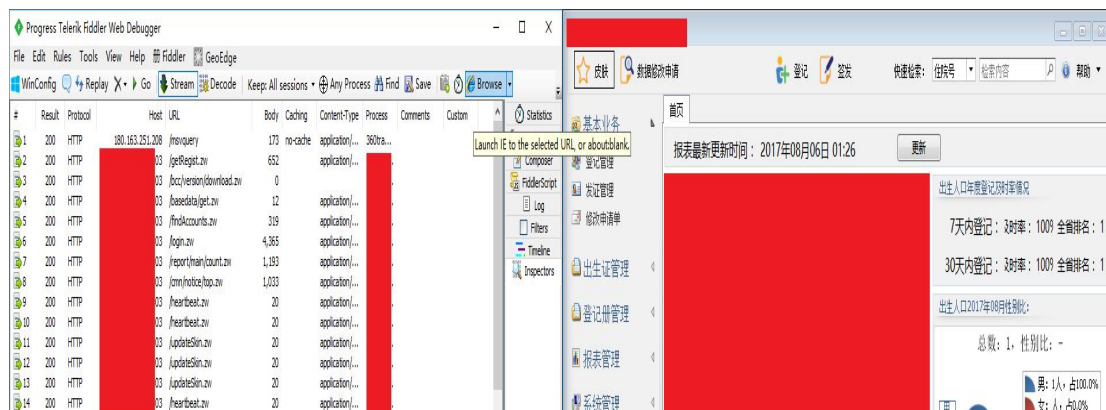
Progress Telerik Fiddler Web Debugger

File Edit Rules Tools View Help Fiddler GeoEdge

WinConfig Replay Go Stream Decode Keep: All sessions Any Process Find Save Browse

| # | Result | Protocol | Host | URL | Body | Caching | Content-Type | Process | Comments | Custom |
|---|---|---|---|---|---|---|---|---|---|---|
| 1 | 200 | HTTP | 180.163.251.208 | /msvquery | 173 | no-cache | application/... | 360tra... | | |
| 2 | 200 | HTTP | 03 | /getRegist.zw | 652 | | application/... | | | |
| 3 | 200 | HTTP | 03 | /bcc/version/download.zw | 0 | | | | | |
| 4 | 200 | HTTP | 03 | /basedata/get.zw | 12 | | application/... | | | |
| 5 | 200 | HTTP | 03 | /findAccounts.zw | 319 | | application/... | | | |
| 6 | 200 | HTTP | 03 | /login.zw | 4,365 | | application/... | | | |
| 7 | 200 | HTTP | 03 | /report/main/count.zw | 1,193 | | application/... | | | |
| 8 | 200 | HTTP | 03 | /cmn/notice/top.zw | 1,033 | | application/... | | | |
| 9 | 200 | HTTP | 03 | /heartbeat.zw | 20 | | application/... | | | |
| 10 | 200 | HTTP | 03 | /heartbeat.zw | 20 | | application/... | | | |
| 11 | 200 | HTTP | 03 | /updateSkin.zw | 20 | | application/... | | | |
| 12 | 200 | HTTP | 03 | /updateSkin.zw | 20 | | application/... | | | |
| 13 | 200 | HTTP | 03 | /updateSkin.zw | 20 | | application/... | | | |
| 14 | 200 | HTTP | 03 | /heartbeat.zw | 20 | | application/... | | | |

Statistics
Launch IE to the selected URL, or about:blank.
Composer
FiddlerScript
Log
Filters
Timeline
Inspectors

皮肤 数据修改申请 登记 签发 快速检索: 住院号 检索内容 帮助

基本业务
登记管理
发证管理
修改申请单
出生证管理
登记册管理
报表管理
系统管理

首页
报表最新更新时间：2017年08月06日 01:26 更新

出生人口年度登记及时率情况
7天内登记：及时率：1009 全省排名：1
30天内登记：及时率：1009 全省排名：1

出生人口2017年08月性别比：
总数：1，性别比：-
男：1人，占100.0%
女：0人，占0.0%